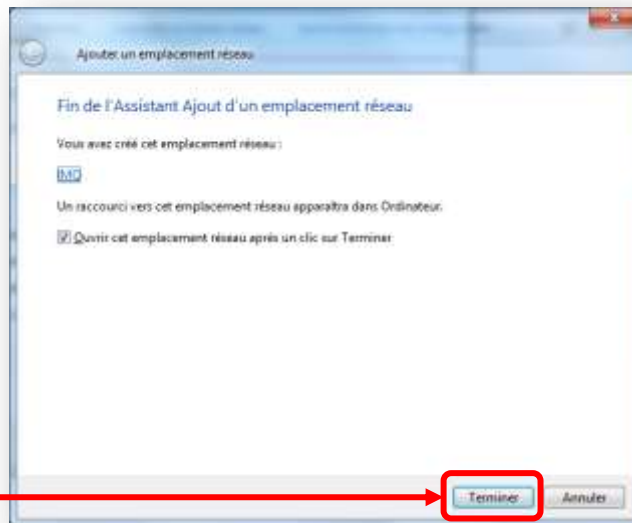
Ajouter un emplacement réseau

Fin de l'Assistant Ajout d'un emplacement réseau

Vous avez créé cet emplacement réseau :

IMG

Un raccourci vers cet emplacement réseau apparaîtra dans Ordinateur.

Ouvrir cet emplacement réseau après un clic sur Terminer

Terminer Annuler